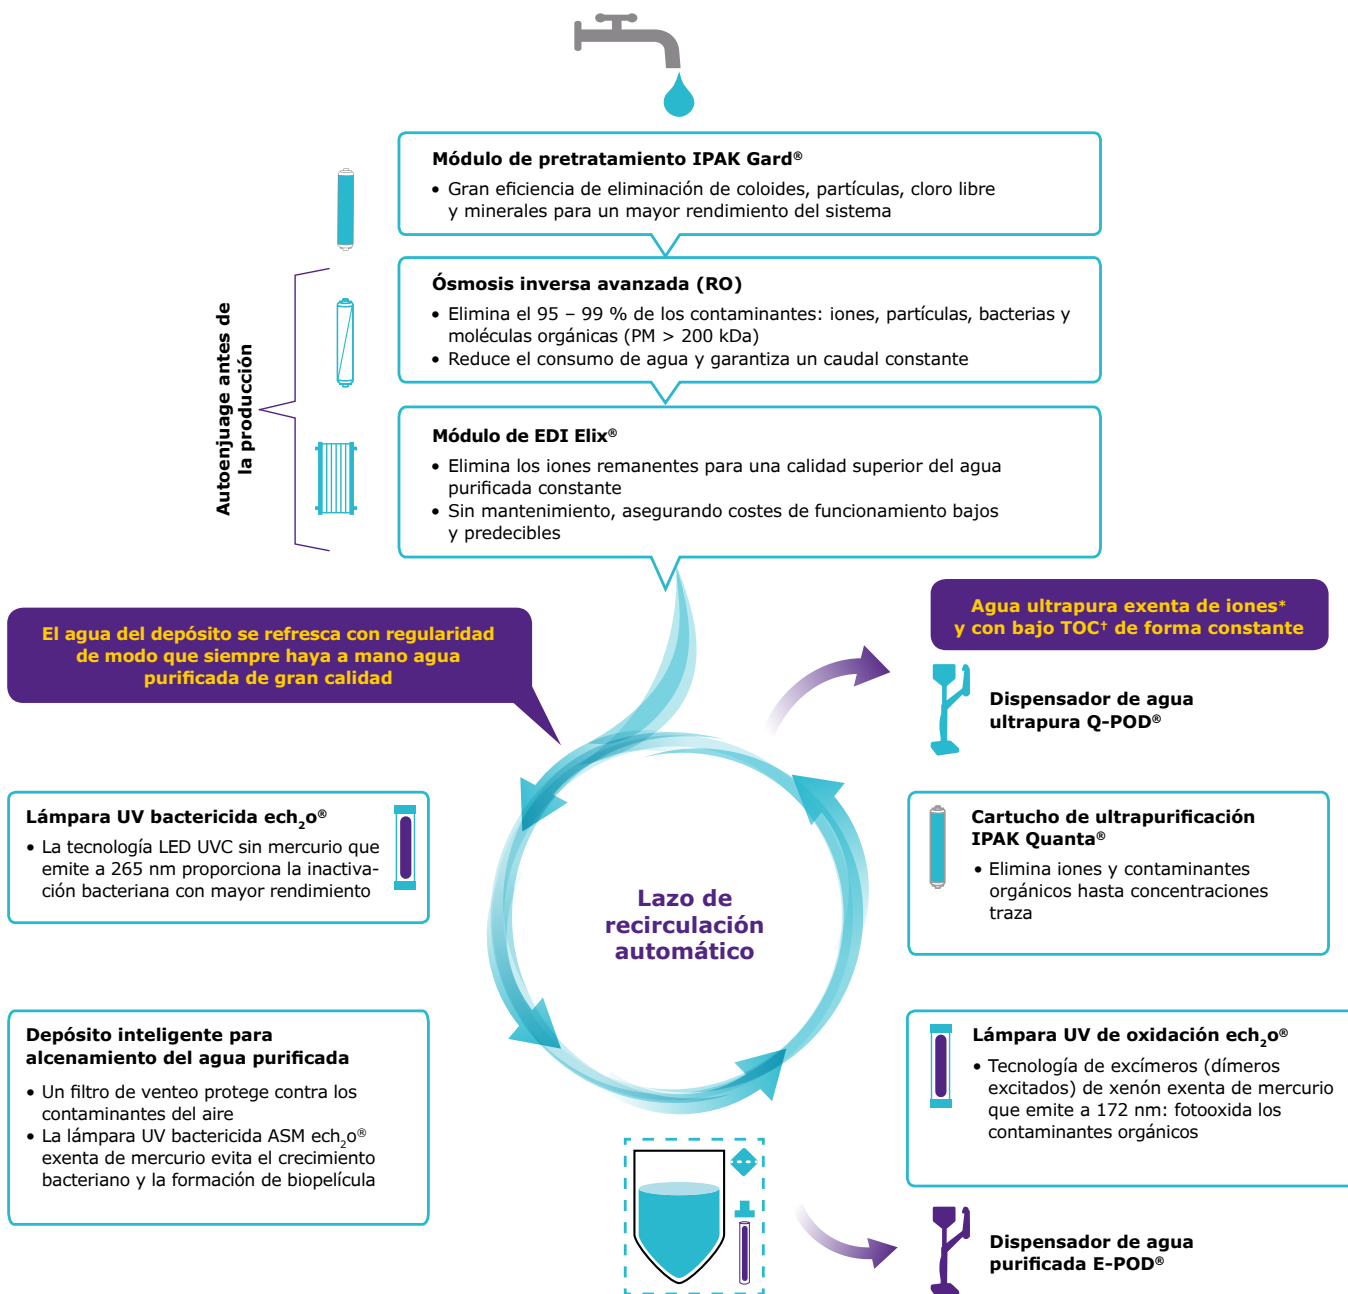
Módulo de pretratamiento IPAK Gard®
• Gran eficiencia de eliminación de coloides, partículas, cloro libre y minerales para un mayor rendimiento del sistema

Ósmosis inversa avanzada (RO)
• Elimina el 95 – 99 % de los contaminantes: iones, partículas, bacterias y moléculas orgánicas (PM > 200 kDa)
• Reduce el consumo de agua y garantiza un caudal constante

Módulo de EDI Elix®
• Elimina los iones remanentes para una calidad superior del agua purificada constante
• Sin mantenimiento, asegurando costes de funcionamiento bajos y predecibles

Autoenjuage antes de la producción

El agua del depósito se refresca con regularidad de modo que siempre haya a mano agua purificada de gran calidad

Agua ultrapura exenta de iones* y con bajo TOC† de forma constante

Dispensador de agua ultrapura Q-POD®

Lámpara UV bactericida ech$_2$o®
• La tecnología LED UVC sin mercurio que emite a 265 nm proporciona la inactivación bacteriana con mayor rendimiento

Lazo de recirculación automático

Cartucho de ultrapurificación IPAK Quanta®
• Elimina iones y contaminantes orgánicos hasta concentraciones traza

Depósito inteligente para alcenamiento del agua purificada
• Un filtro de venteo protege contra los contaminantes del aire
• La lámpara UV bactericida ASM ech$_2$o® exenta de mercurio evita el crecimiento bacteriano y la formación de biopelícula

Lámpara UV de oxidación ech$_2$o®
• Tecnología de excímeros (dímeros excitados) de xenón exenta de mercurio que emite a 172 nm: fotooxida los contaminantes orgánicos

Dispensador de agua purificada E-POD®